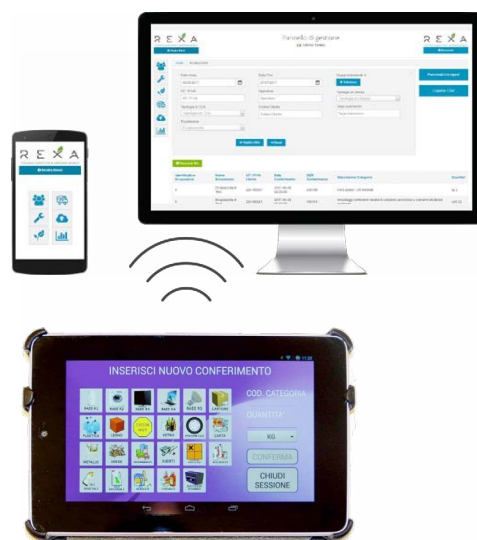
R E X A

Pannello di gestione

R E X A

INSERISCI NUOVO CONFERIMENTO

COD. CATEGORIA

QUANTITA'

KG

CONFERMA

CHIUDI SESSIONE

RAEE R1

RAEE R2

RAEE R3

RAEE R4

RAEE R5

CARTONE

PLASTICA

LEGNO

OLIO

VETRO

CARTA

METALLO

INERTI

SFALCI

INGOMBRANTI